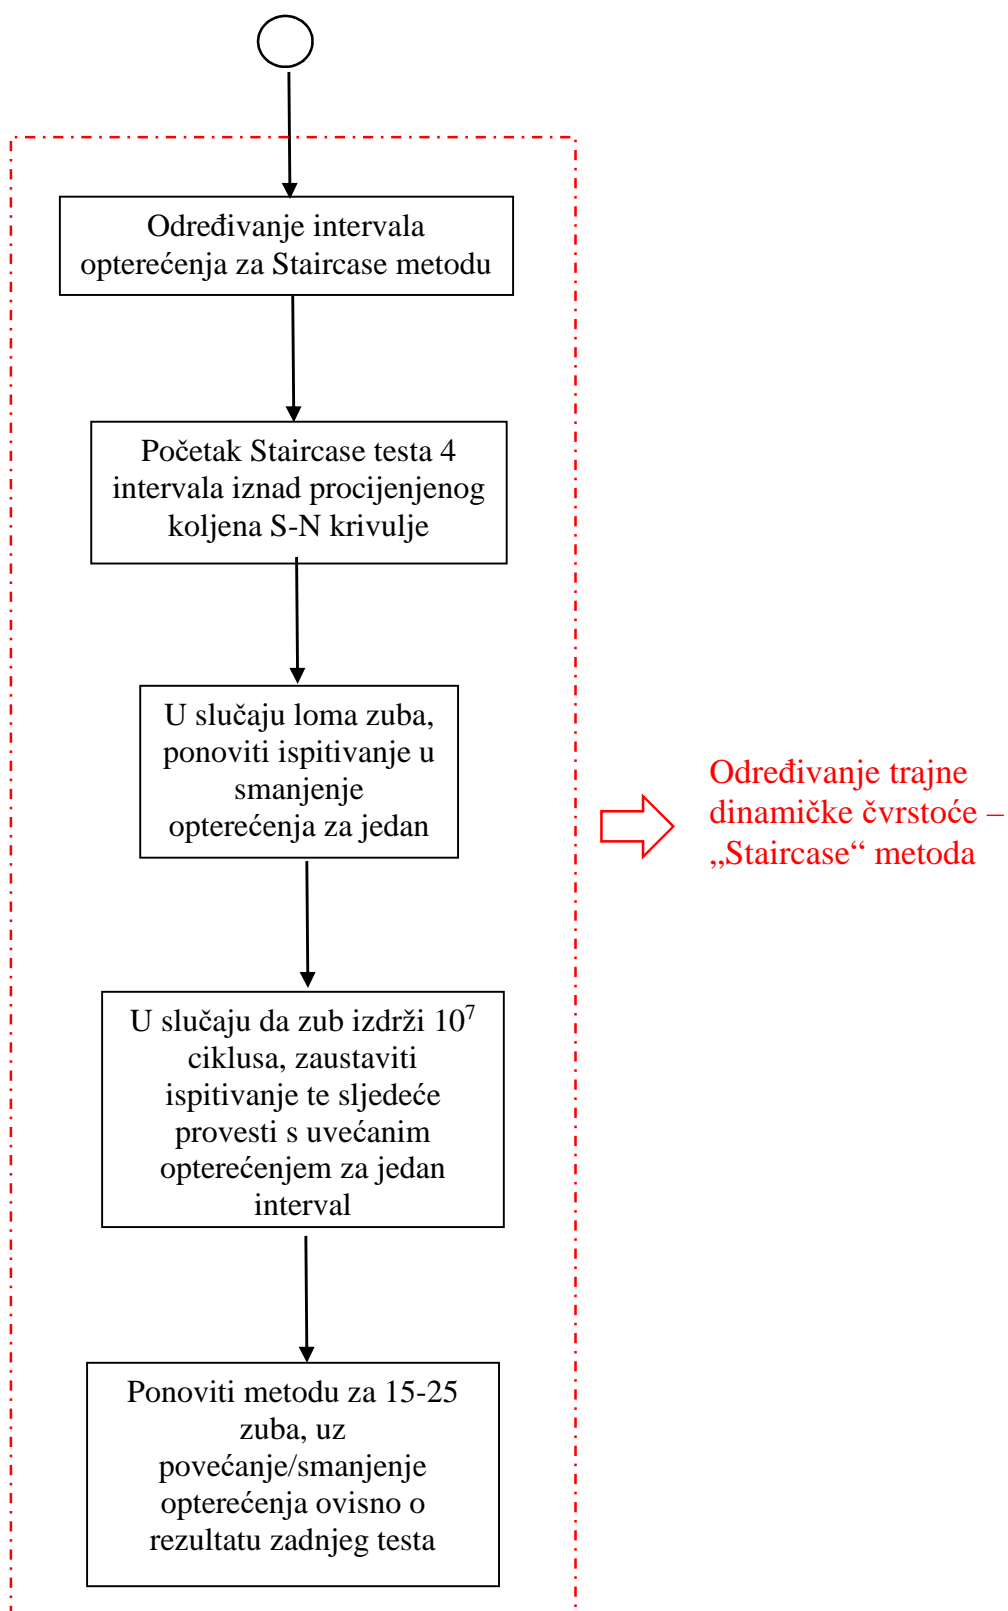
Određivanje intervala opterećenja za Staircase metodu

Početak Staircase testa 4 intervala iznad procijenjenog koljena S-N krivulje

U slučaju loma zuba, ponoviti ispitivanje u smanjenje opterećenja za jedan

U slučaju da zub izdrži $10^7$ ciklusa, zaustaviti ispitivanje te sljedeće provesti s uvećanim opterećenjem za jedan interval

Ponoviti metodu za 15-25 zuba, uz povećanje/smanjenje opterećenja ovisno o rezultatu zadnjeg testa

Određivanje trajne dinamičke čvrstoće – „Staircase“ metoda